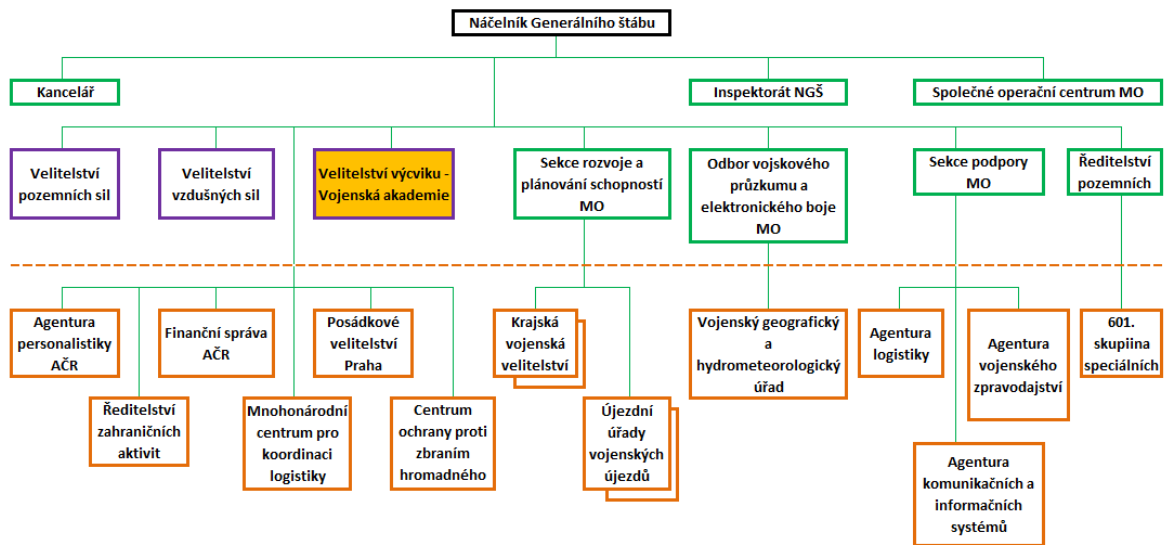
Náčelník Generálního štábu

Kancelář

Inspektorát NGŠ

Společné operační centrum MO

Velitelství pozemních sil

Velitelství vzdušných sil

Velitelství výcviku - Vojenská akademie

Sekce rozvoje a plánování schopností MO

Odbor vojskového průzkumu a elektronického boje MO

Sekce podpory MO

Ředitelství pozemních

Agentura personalistiky AČR

Ředitelství zahraničních aktivit

Finanční správa AČR

Mnohonárodní centrum pro koordinaci logistiky

Posádkové velitelství Praha

Centrum ochrany proti zbraním hromadného

Krajská vojenská velitelství

Újezdní úřady vojenských újezdů

Vojenský geografický a hydrometeorologický úřad

Agentura logistiky

Agentura komunikačních a informačních systémů

Agentura vojenského zpravodajství

601. skupiina speciálních